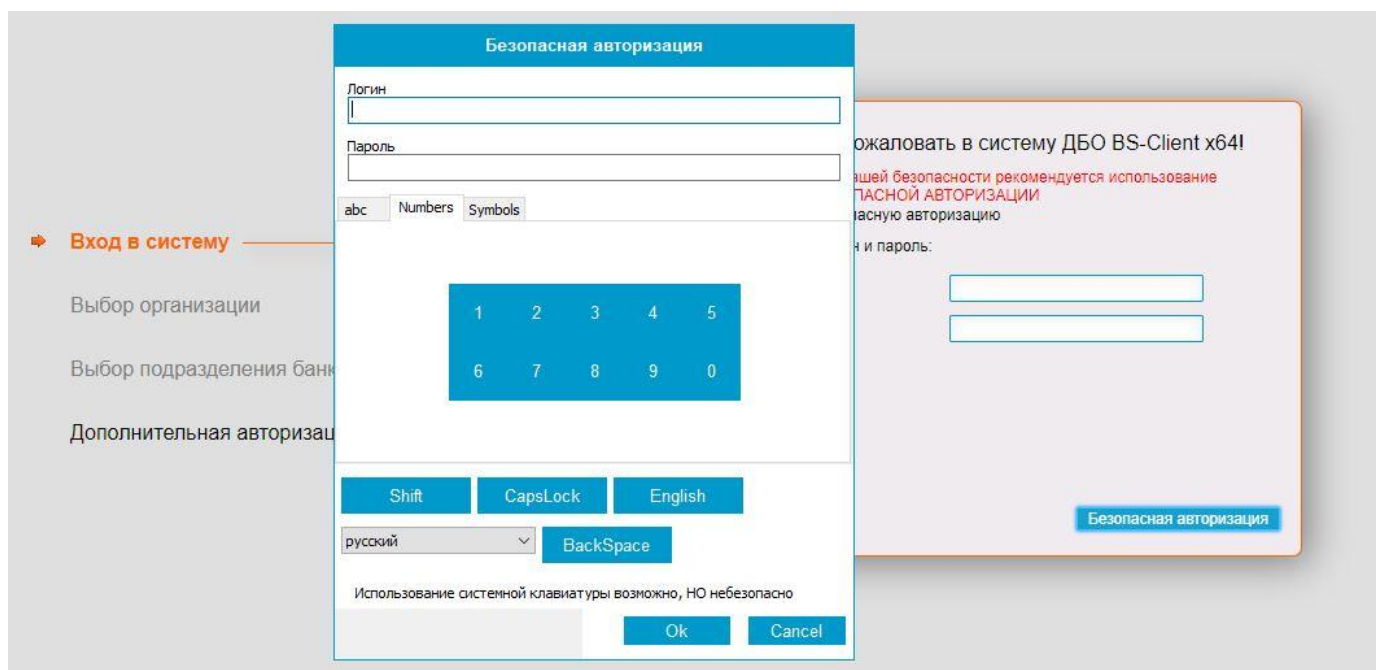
Безопасная авторизация

Логин

Пароль

abc Numbers Symbols

1 2 3 4 5
6 7 8 9 0

Shift CapsLock English

русский BackSpace

Использование системной клавиатуры возможно, НО небезопасно

Ok Cancel

Вход в систему

Выбор организации

Выбор подразделения банк

Дополнительная авторизац

ожаловать в систему ДБО BS-Client x64!

ашей безопасности рекомендуется использование
ПАСНОЙ АВТОРИЗАЦИИ
асную авторизацию

н и пароль:

Безопасная авторизация